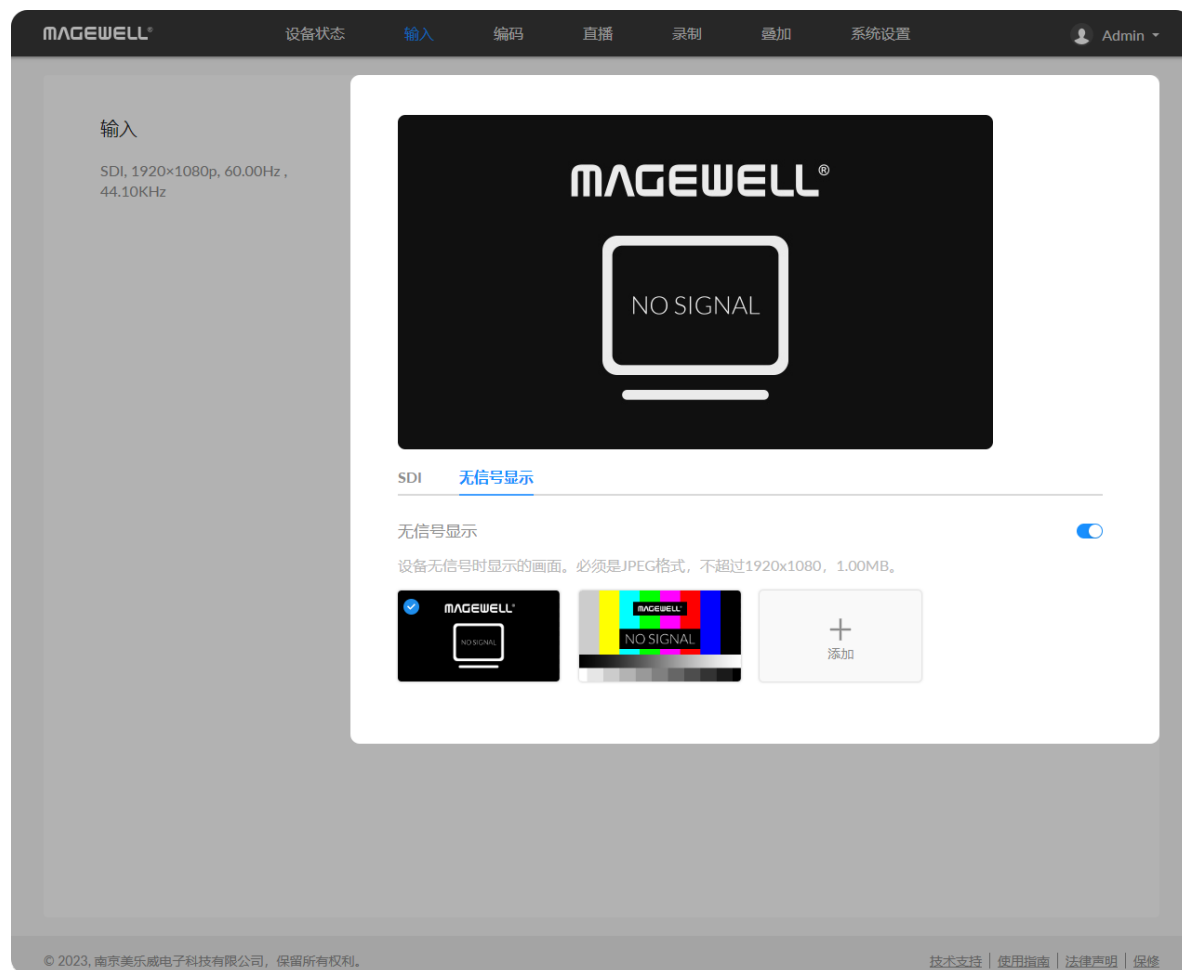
MAGEWELL® 设备状态 输入 编码 直播 录制 叠加 系统设置 Admin

输入

SDI, 1920×1080p, 60.00Hz , 44.10KHz

MAGEWELL®

NO SIGNAL

SDI 无信号显示

无信号显示

设备无信号时显示的画面。必须是JPEG格式，不超过1920x1080，1.00MB。

MAGEWELL®
NO SIGNAL

MAGEWELL
NO SIGNAL

+
添加

© 2023, 南京美乐威电子科技有限公司，保留所有权利。

技术支持 | 使用指南 | 法律声明 | 保修